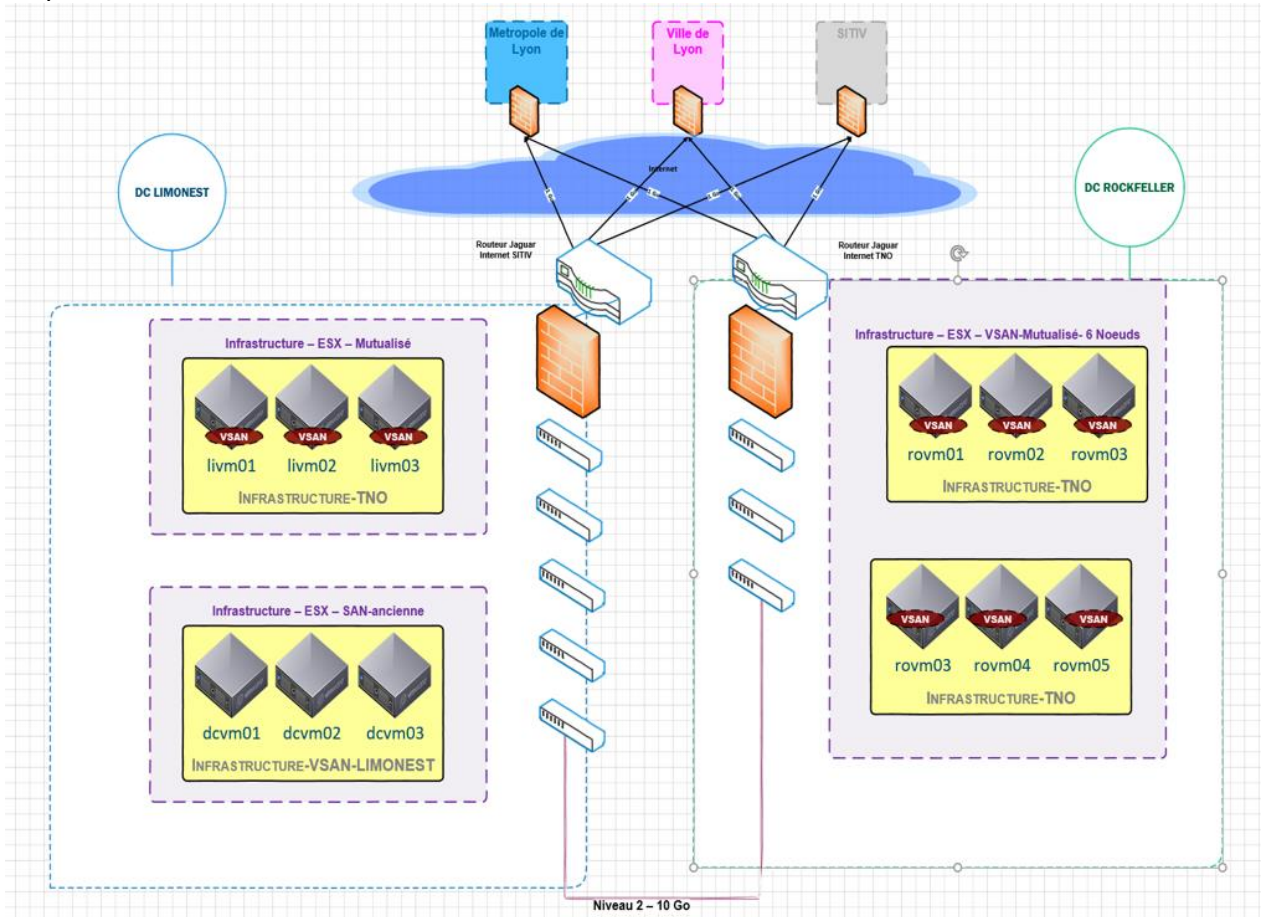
Metropole de Lyon

Ville de Lyon

SITIV

Internet

DC LIMONEST

DC ROCKFELLER

Routeur Jaguar Internet SITIV

Routeur Jaguar Internet TNO

Infrastructure – ESX – Mutualisé

VSAN VSAN VSAN

livm01 livm02 livm03

INFRASTRUCTURE-TNO

Infrastructure – ESX – SAN-ancienne

dcvm01 dcvm02 dcvm03

INFRASTRUCTURE-VSAN-LIMONEST

Infrastructure – ESX – VSAN-Mutualisé- 6 Noeuds

VSAN VSAN VSAN

rovm01 rovm02 rovm03

INFRASTRUCTURE-TNO

VSAN VSAN VSAN

rovm03 rovm04 rovm05

INFRASTRUCTURE-TNO

Niveau 2 – 10 Go